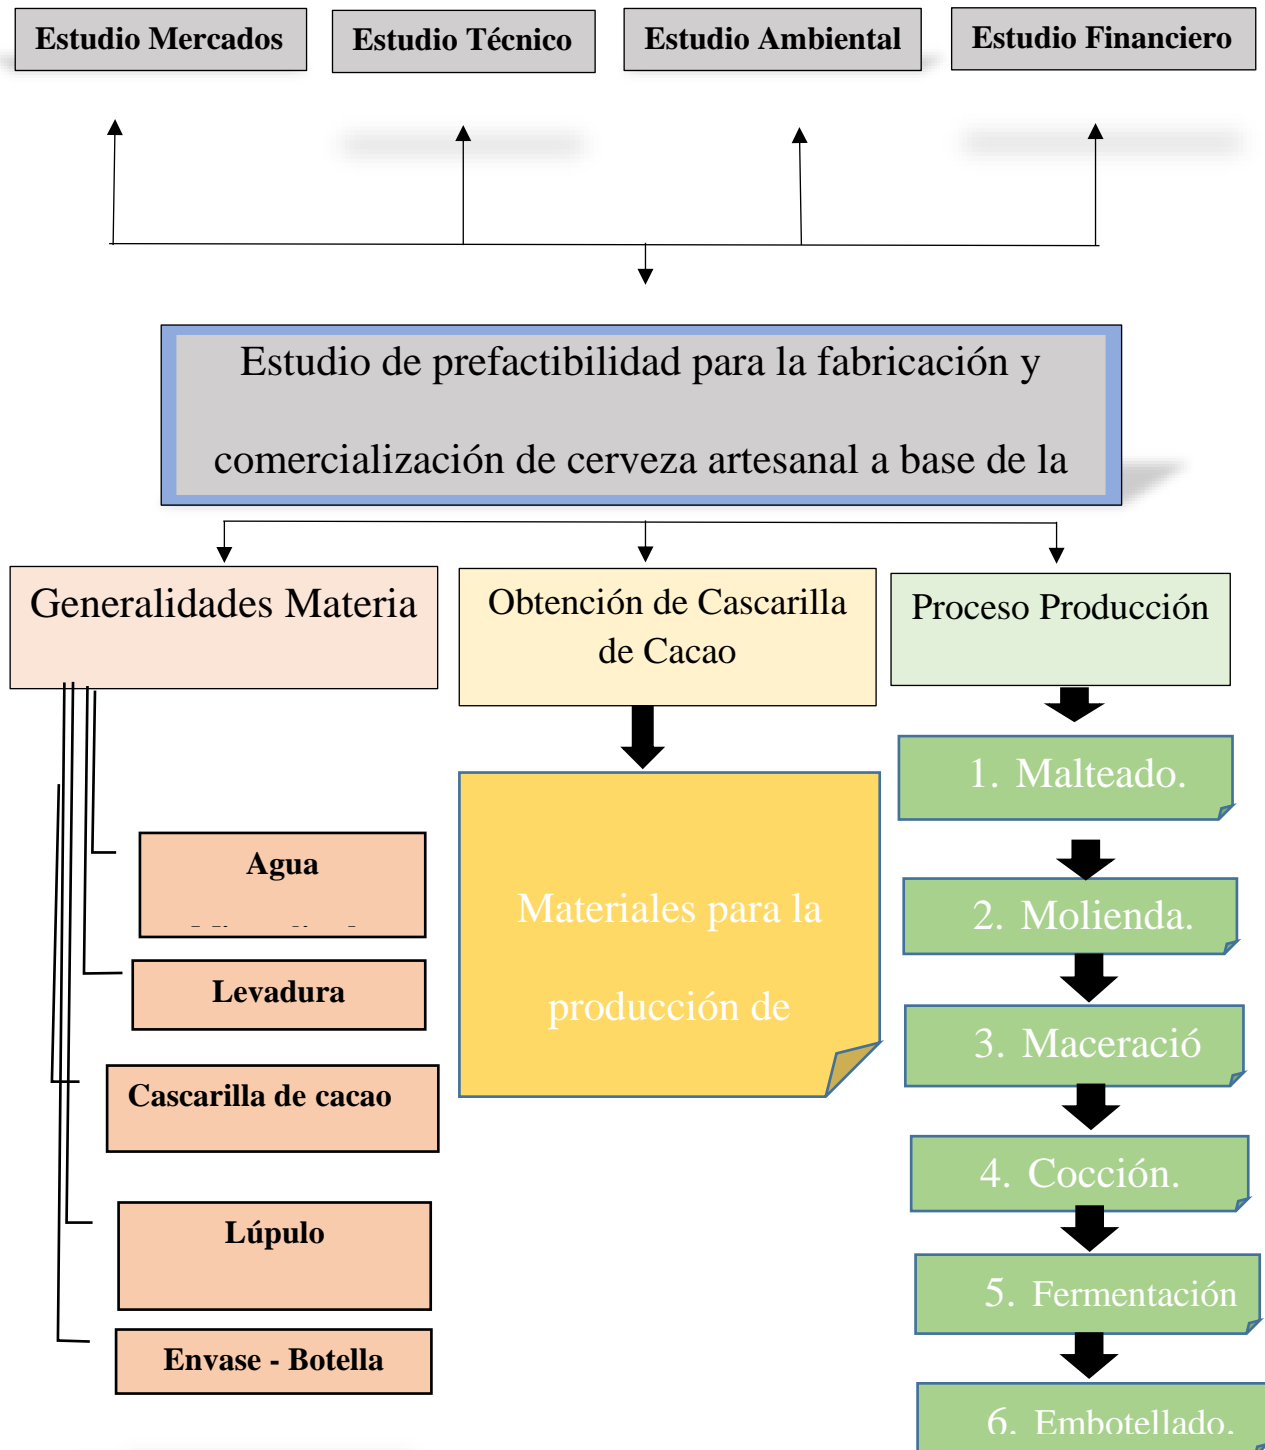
Estudio Mercados

Estudio Técnico

Estudio Ambiental

Estudio Financiero

Estudio de prefactibilidad para la fabricación y comercialización de cerveza artesanal a base de la

Generalidades Materia

Obtención de Cascarilla de Cacao

Proceso Producción

Agua

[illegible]

Levadura

Cascarilla de cacao

Lúpulo

Envase - Botella

Materiales para la producción de

1. Malteado.

2. Molienda.

3. Maceració

4. Cocción.

5. Fermentación

6. Embotellado.